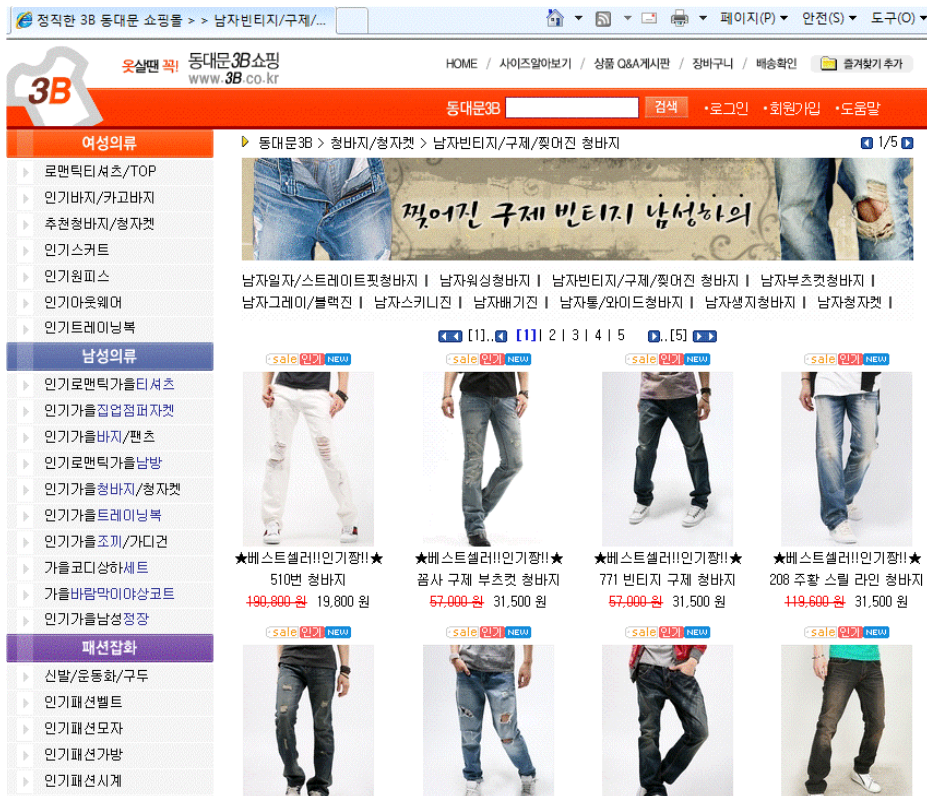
정직한 3B 동대문 쇼핑몰 > > 남자빈티지/구제/...

페이지(P) 안전(S) 도구(O)

3B 옷살땐 꼭! 동대문3B쇼핑 www.3B.co.kr

HOME | 사이즈알아보기 | 상품 Q&A게시판 | 장바구니 | 배송확인 | 즐겨찾기 추가

동대문3B 검색 •로그인 •회원가입 •도움말

여성의류
로맨틱티셔츠/TOP
인기바지/카고바지
추천청바지/청자켓
인기스커트
인기원피스
인기아웃웨어
인기트레이닝복

남성의류
인기로맨틱가을티셔츠
인기가을집업점퍼자켓
인기가을바지/팬츠
인기로맨틱가을남방
인기가을청바지/청자켓
인기가을트레이닝복
인기가을조끼/가디건
가을코디상하세트
가을바람막이야상코트
인기가을남성정장

패션잡화
신발/운동화/구두
인기패션벨트
인기패션모자
인기패션가방
인기패션시계

동대문3B > 청바지/청자켓 > 남자빈티지/구제/찢어진 청바지 1/5

찢어진 구제 빈티지 남성하의

남자일자/스트레이트핏청바지 | 남자워싱청바지 | 남자빈티지/구제/찢어진 청바지 | 남자부츠컷청바지 | 남자그레이/블랙진 | 남자스키니진 | 남자배기진 | 남자통/와이드청바지 | 남자생지청바지 | 남자청자켓 |

[1].. [1] | 2 | 3 | 4 | 5 ..[5]

sale 인기 NEW
★베스트셀러!!인기짱!!★
510번 청바지
~~190,800 원~~ 19,800 원

sale 인기 NEW
★베스트셀러!!인기짱!!★
꼼사 구제 부츠컷 청바지
~~57,000 원~~ 31,500 원

sale 인기 NEW
★베스트셀러!!인기짱!!★
771 빈티지 구제 청바지
~~57,000 원~~ 31,500 원

sale 인기 NEW
★베스트셀러!!인기짱!!★
208 주황 스팀 라인 청바지
~~119,600 원~~ 31,500 원

sale 인기 NEW
sale 인기 NEW
sale 인기 NEW
sale 인기 NEW